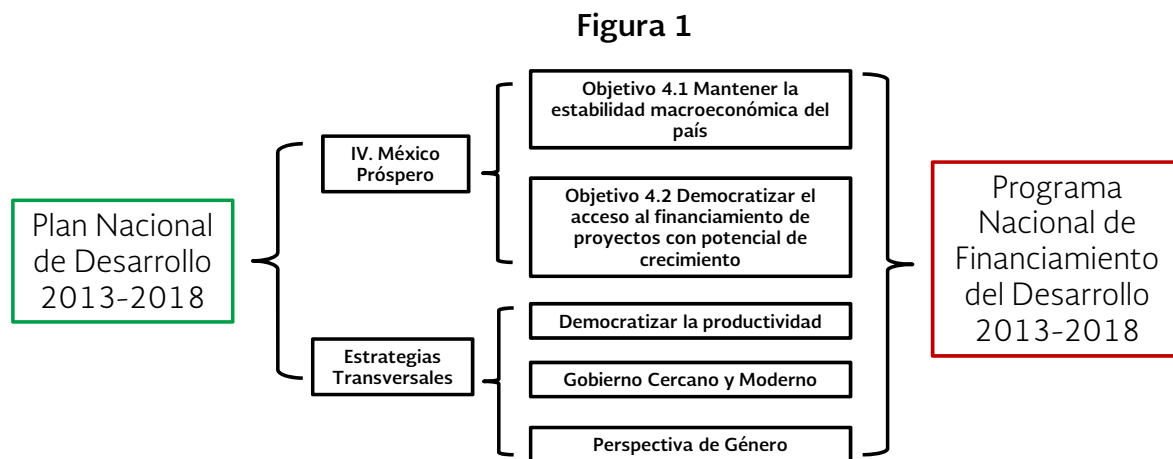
Figura 1

Plan Nacional de Desarrollo 2013-2018

IV. México Próspero

Objetivo 4.1 Mantener la estabilidad macroeconómica del país

Objetivo 4.2 Democratizar el acceso al financiamiento de proyectos con potencial de crecimiento

Estrategias Transversales

Democratizar la productividad

Gobierno Cercano y Moderno

Perspectiva de Género

Programa Nacional de Financiamiento del Desarrollo 2013-2018